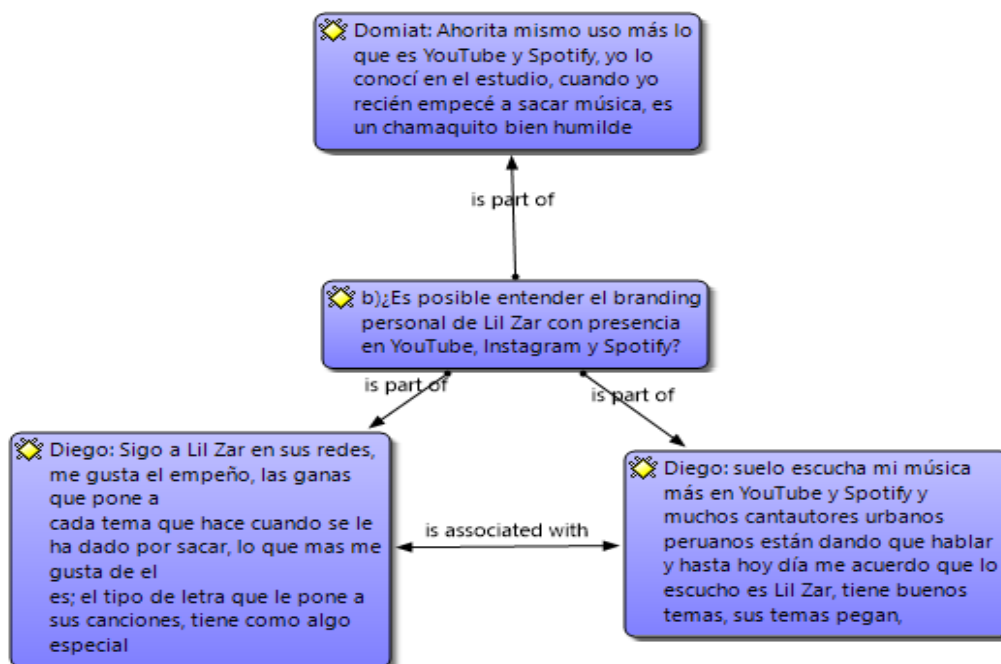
Domiat: Ahorita mismo uso más lo que es YouTube y Spotify, yo lo conocí en el estudio, cuando yo recién empecé a sacar música, es un chamaquito bien humilde

is part of

b)¿Es posible entender el branding personal de Lil Zar con presencia en YouTube, Instagram y Spotify?

is part of

is part of

Diego: Sigo a Lil Zar en sus redes, me gusta el empeño, las ganas que pone a
cada tema que hace cuando se le ha dado por sacar, lo que mas me gusta de el
es; el tipo de letra que le pone a sus canciones, tiene como algo especial

is associated with

Diego: suelo escucha mi música más en YouTube y Spotify y muchos cantautores urbanos peruanos están dando que hablar y hasta hoy día me acuerdo que lo escucho es Lil Zar, tiene buenos temas, sus temas pegan,